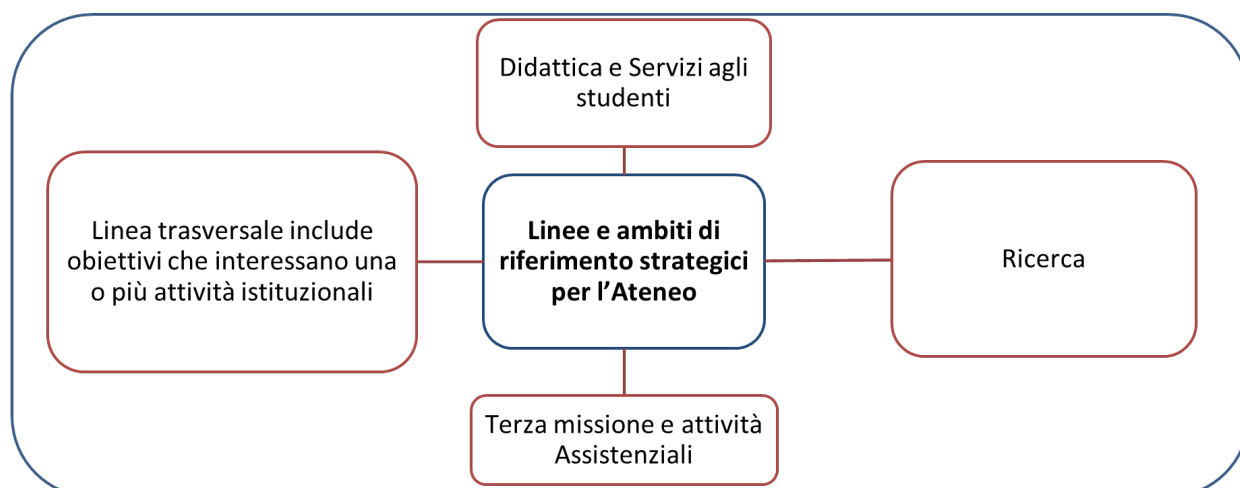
Didattica e Servizi agli studenti

Linea trasversale include obiettivi che interessano una o più attività istituzionali

**Linee e ambiti di riferimento strategici per l'Ateneo**

Ricerca

Terza missione e attività Assistenziali